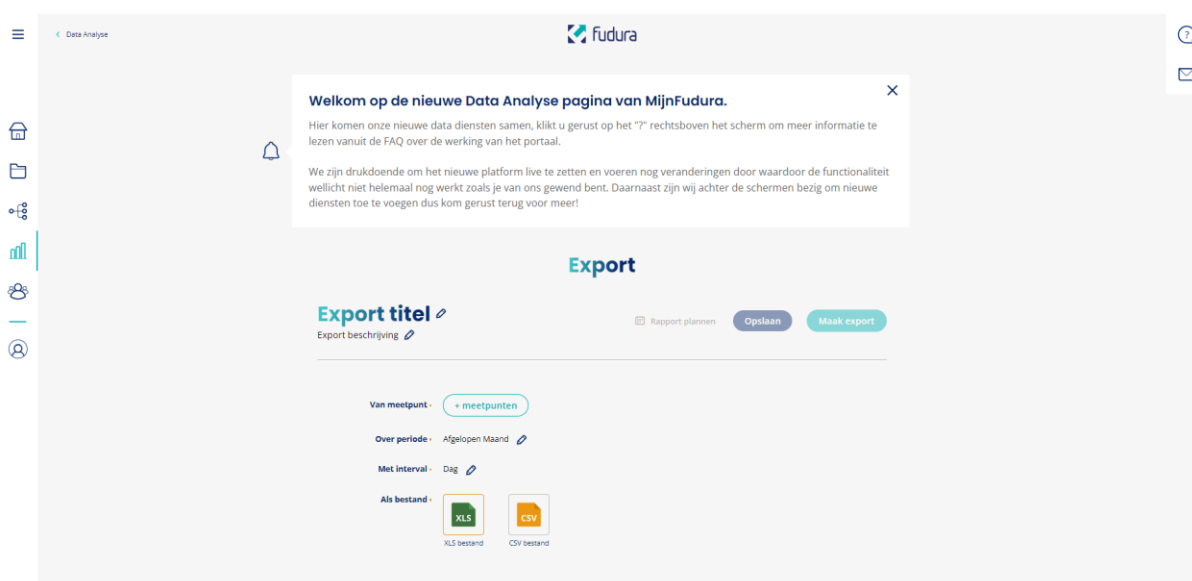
< Data Analyse

fudura

Welkom op de nieuwe Data Analyse pagina van MijnFudura.

Hier komen onze nieuwe data diensten samen, klikt u gerust op het "?" rechtsboven het scherm om meer informatie te lezen vanuit de FAQ over de werking van het portaal.

We zijn drukdoende om het nieuwe platform live te zetten en voeren nog veranderingen door waardoor de functionaliteit wellicht niet helemaal nog werkt zoals je van ons gewend bent. Daarnaast zijn wij achter de schermen bezig om nieuwe diensten toe te voegen dus kom gerust terug voor meer!

Export

Export titel

Export beschrijving

Rapport plannen

Opslaan

Maak export

Van meetpunt • + meetpunten

Over periode • Afgelopen Maand

Met interval • Dag

Als bestand •

XLS
XLS bestand

CSV
CSV bestand